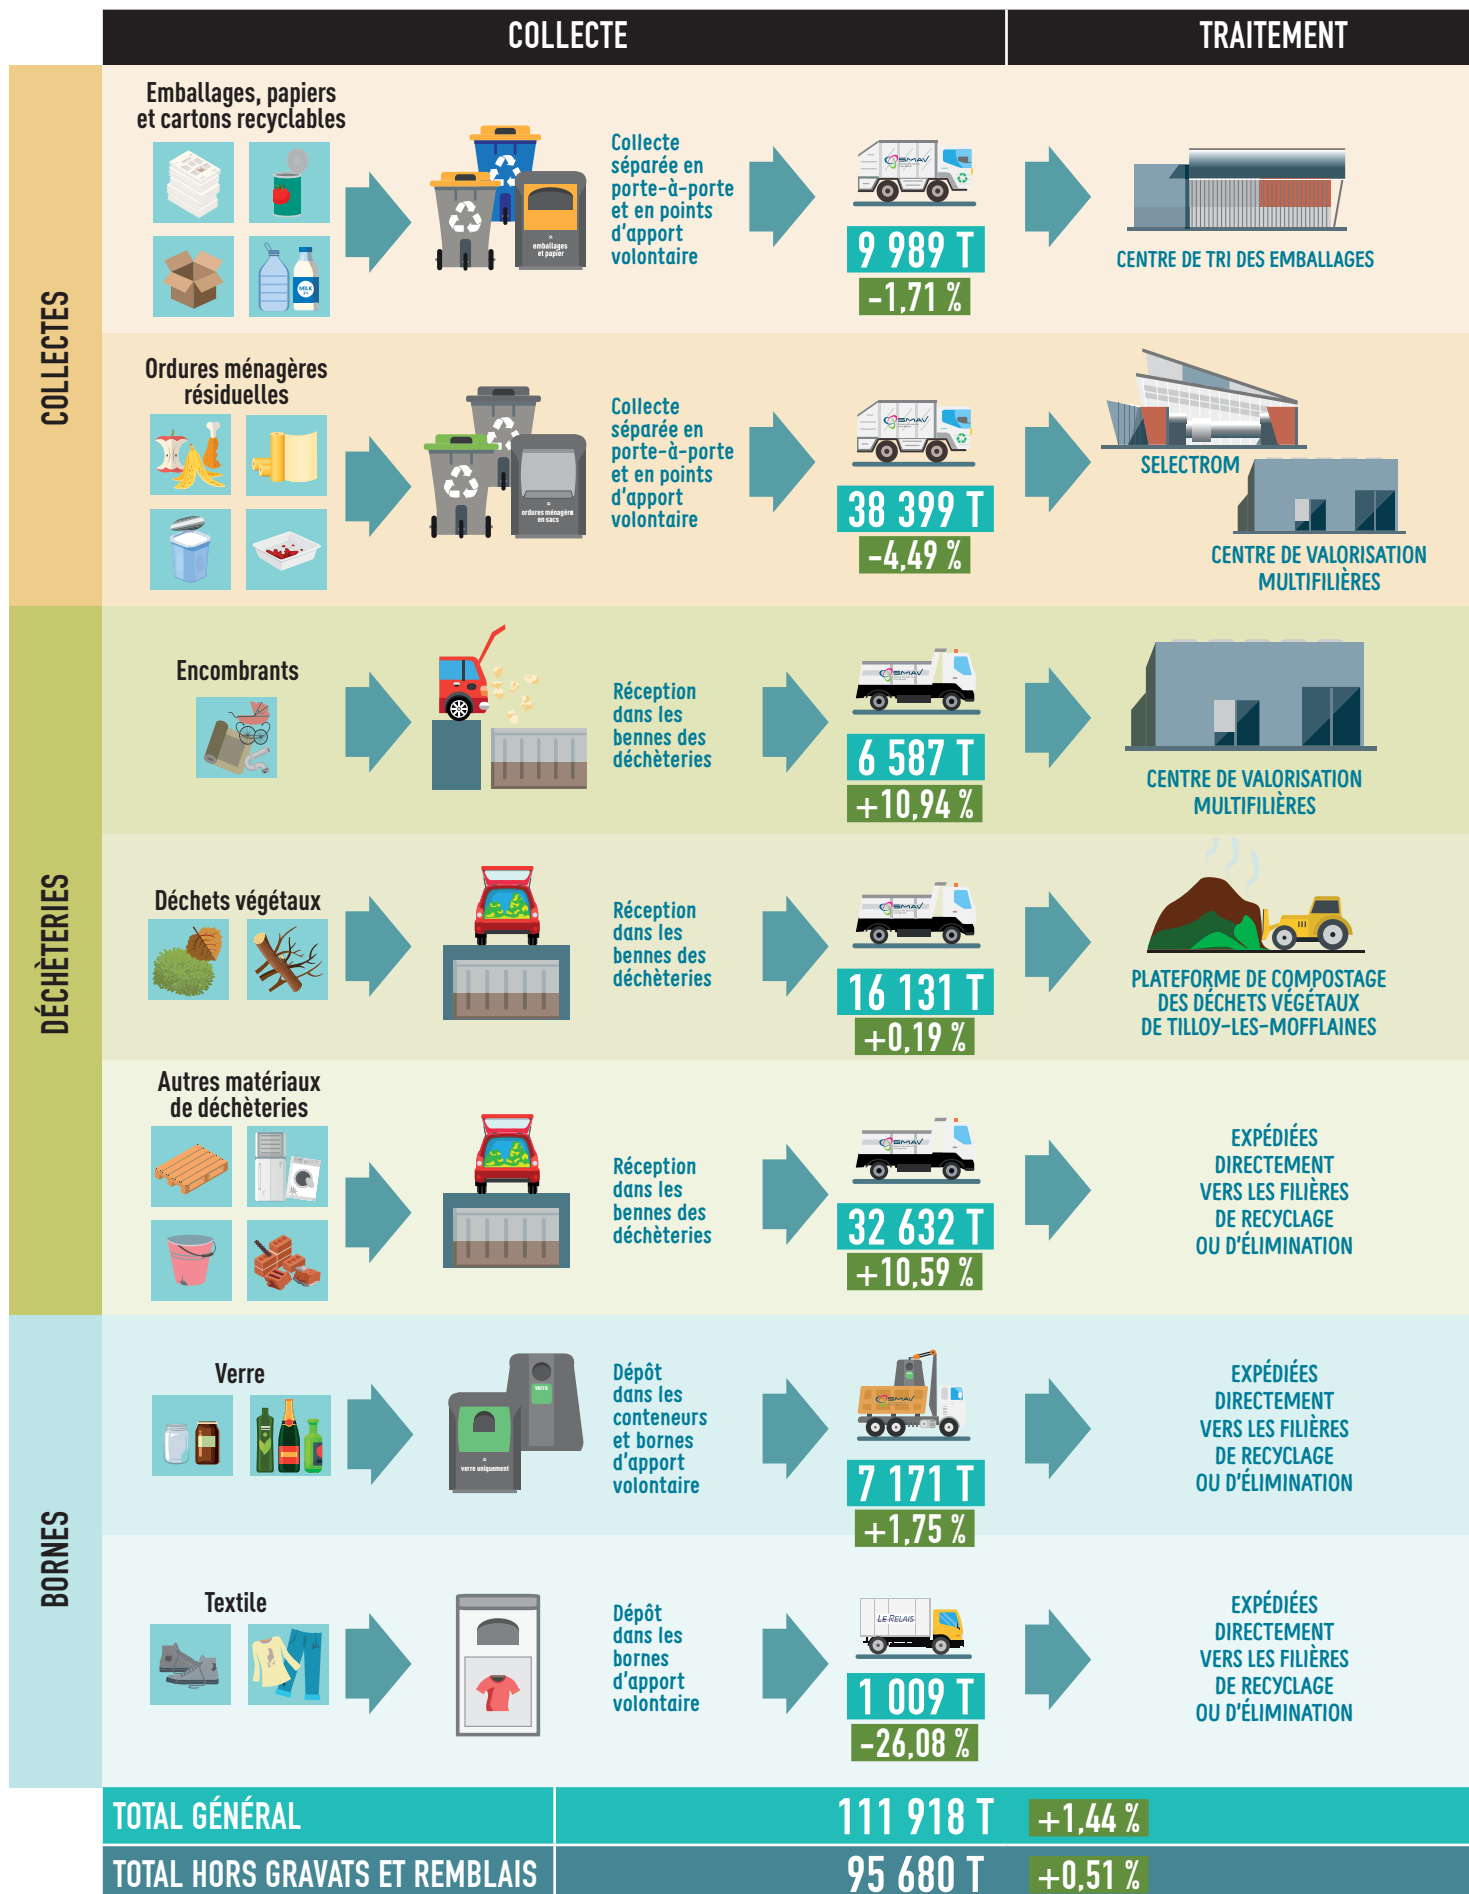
COLLECTE | TRAITEMENT

COLLECTES

Emballages, papiers et cartons recyclables

emballages et papier

Collecte séparée en porte-à-porte et en points d'apport volontaire

9 989 T
-1,71 %

CENTRE DE TRI DES EMBALLAGES

Ordures ménagères résiduelles

ordures ménagères en sacs

Collecte séparée en porte-à-porte et en points d'apport volontaire

38 399 T
-4,49 %

SELECTROM

CENTRE DE VALORISATION MULTIFILIÈRES

DÉCHÈTERIES

Encombrants

Réception dans les bennes des déchèteries

6 587 T
+10,94 %

CENTRE DE VALORISATION MULTIFILIÈRES

Déchets végétaux

Réception dans les bennes des déchèteries

16 131 T
+0,19 %

PLATEFORME DE COMPOSTAGE DES DÉCHETS VÉGÉTAUX DE TILLOY-LES-MOFFLAINES

Autres matériaux de déchèteries

Réception dans les bennes des déchèteries

32 632 T
+10,59 %

EXPÉDIÉES DIRECTEMENT VERS LES FILIÈRES DE RECYCLAGE OU D'ÉLIMINATION

BORNES

Verre

verre
verre uniquement

Dépôt dans les conteneurs et bornes d'apport volontaire

7 171 T
+1,75 %

EXPÉDIÉES DIRECTEMENT VERS LES FILIÈRES DE RECYCLAGE OU D'ÉLIMINATION

Textile

Dépôt dans les bornes d'apport volontaire

LE RELAIS

1 009 T
-26,08 %

EXPÉDIÉES DIRECTEMENT VERS LES FILIÈRES DE RECYCLAGE OU D'ÉLIMINATION

| TOTAL GÉNÉRAL | 111 918 T | +1,44 % |
|---|---|---|
| TOTAL HORS GRAVATS ET REMBLAIS | 95 680 T | +0,51 % |